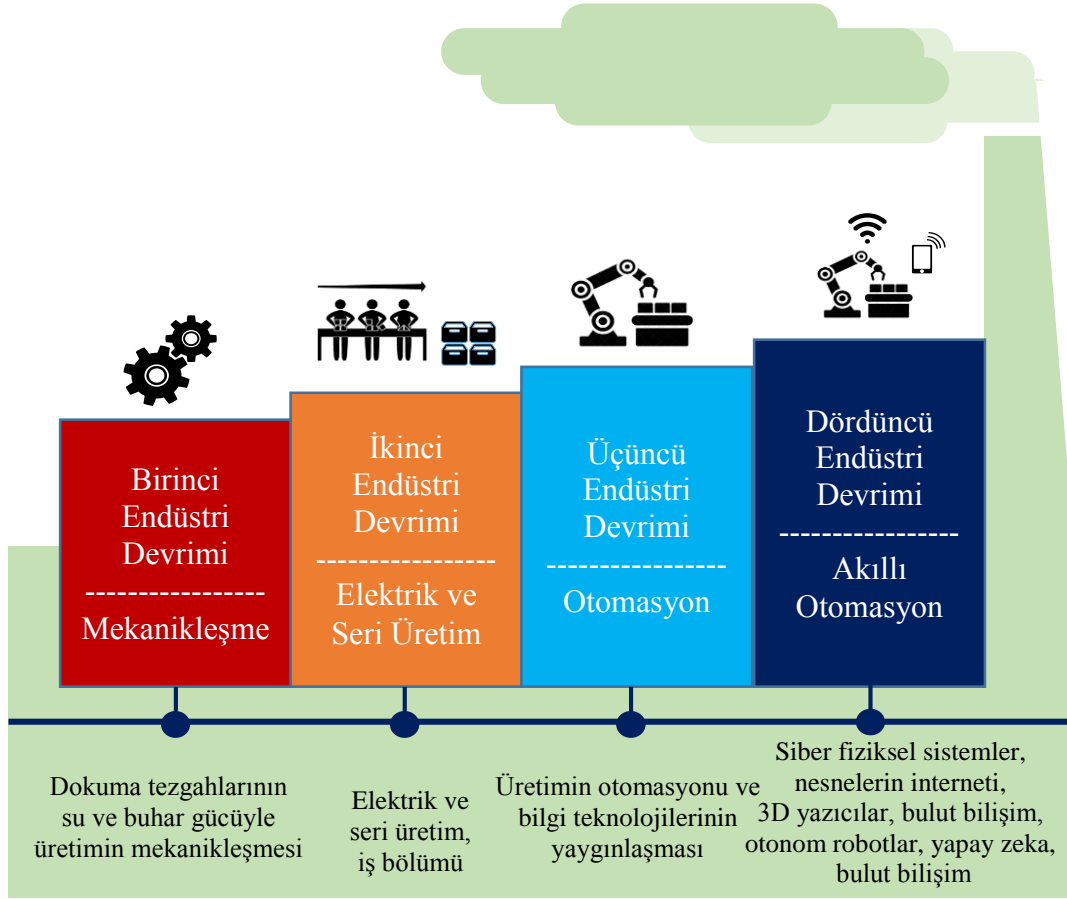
Birinci Endüstri Devrimi
----------------
Mekanikleşme

İkinci Endüstri Devrimi
----------------
Elektrik ve Seri Üretim

Üçüncü Endüstri Devrimi
----------------
Otomasyon

Dördüncü Endüstri Devrimi
----------------
Akıllı Otomasyon

Dokuma tezgahlarının su ve buhar gücüyle üretimin mekanikleşmesi

Elektrik ve seri üretim, iş bölümü

Üretimin otomasyonu ve bilgi teknolojilerinin yaygınlaşması

Siber fiziksel sistemler, nesnelerin interneti, 3D yazıcılar, bulut bilişim, otonom robotlar, yapay zeka, bulut bilişim